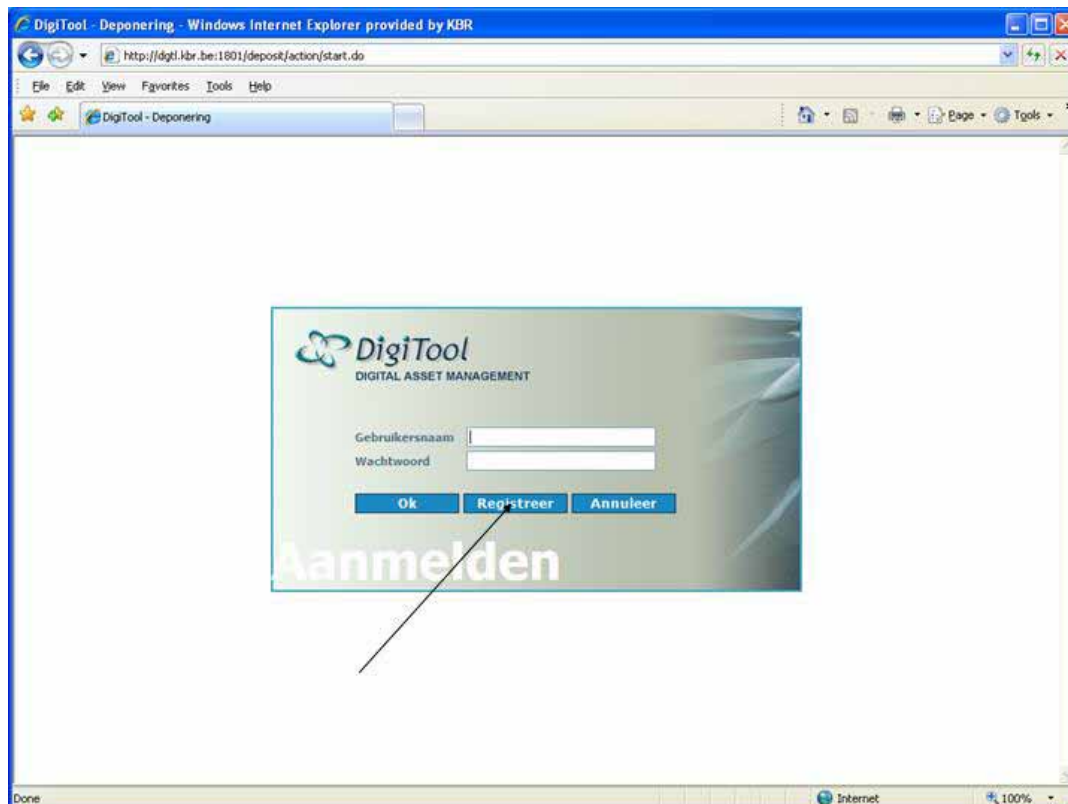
DigiTool - Deponering - Windows Internet Explorer provided by KBR

http://dgtl.kbr.be:1801/deposit/action/start.do

File Edit View Favorites Tools Help

DigiTool - Deponering

Page Tools

DigiTool
DIGITAL ASSET MANAGEMENT

Gebruikersnaam
Wachtwoord

Ok Registreer Annuleer

Aanmelden

Done Internet 100%